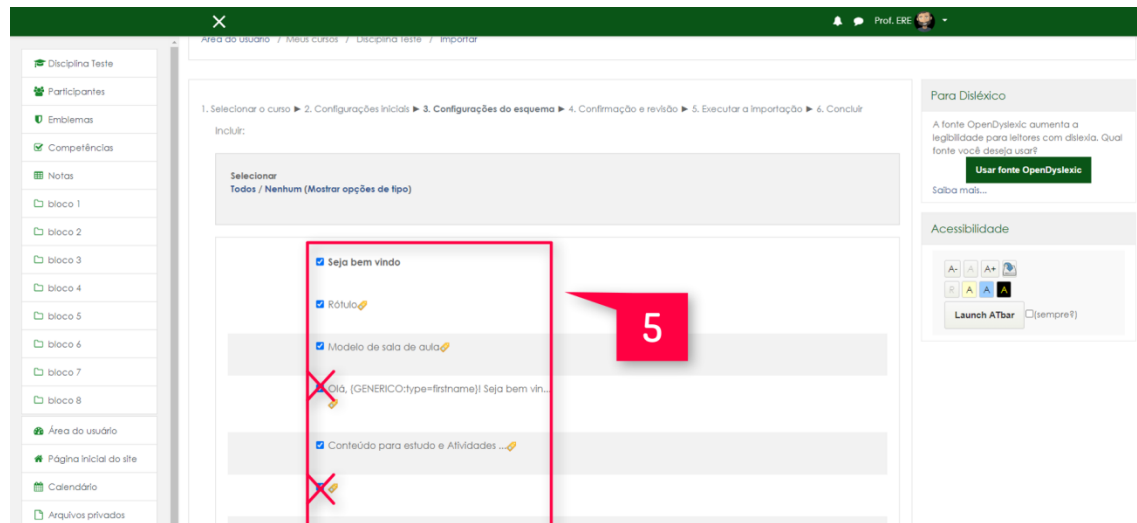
Prof. ERE

Disciplina Teste
Participantes
Emblemas
Competências
Notas
bloco 1
bloco 2
bloco 3
bloco 4
bloco 5
bloco 6
bloco 7
bloco 8
Área do usuário
Página inicial do site
Calendário
Arquivos privados

Área do usuário / Meus cursos / Disciplina Teste / Importar

1. Selecionar o curso ► 2. Configurações iniciais ► 3. Configurações do esquema ► 4. Confirmação e revisão ► 5. Executar a importação ► 6. Concluir

Incluir:

Selecionar
Todos / Nenhum (Mostrar opções de tipo)

Seja bem vindo

Rótulo

Modelo de sala de aula

Olá, {GENERICO:type=firstname}! Seja bem vin...

Conteúdo para estudo e Atividades ...

5

Para Disléxico

A fonte OpenDyslexic aumenta a legibilidade para leitores com dislexia. Qual fonte você deseja usar?

Usar fonte OpenDyslexic

Saiba mais...

Acessibilidade

A- A A+
R A A A

Launch ATbar (sempre?)